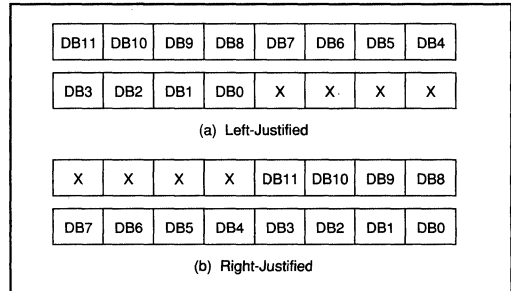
| DB11 | DB10 | DB9 | DB8 | DB7 | DB6 | DB5 | DB4 |
|---|---|---|---|---|---|---|---|
| DB3 | DB2 | DB1 | DB0 | X | X | X | X |

(a) Left-Justified

| X | X | X | X | DB11 | DB10 | DB9 | DB8 |
|---|---|---|---|---|---|---|---|
| DB7 | DB6 | DB5 | DB4 | DB3 | DB2 | DB1 | DB0 |

(b) Right-Justified